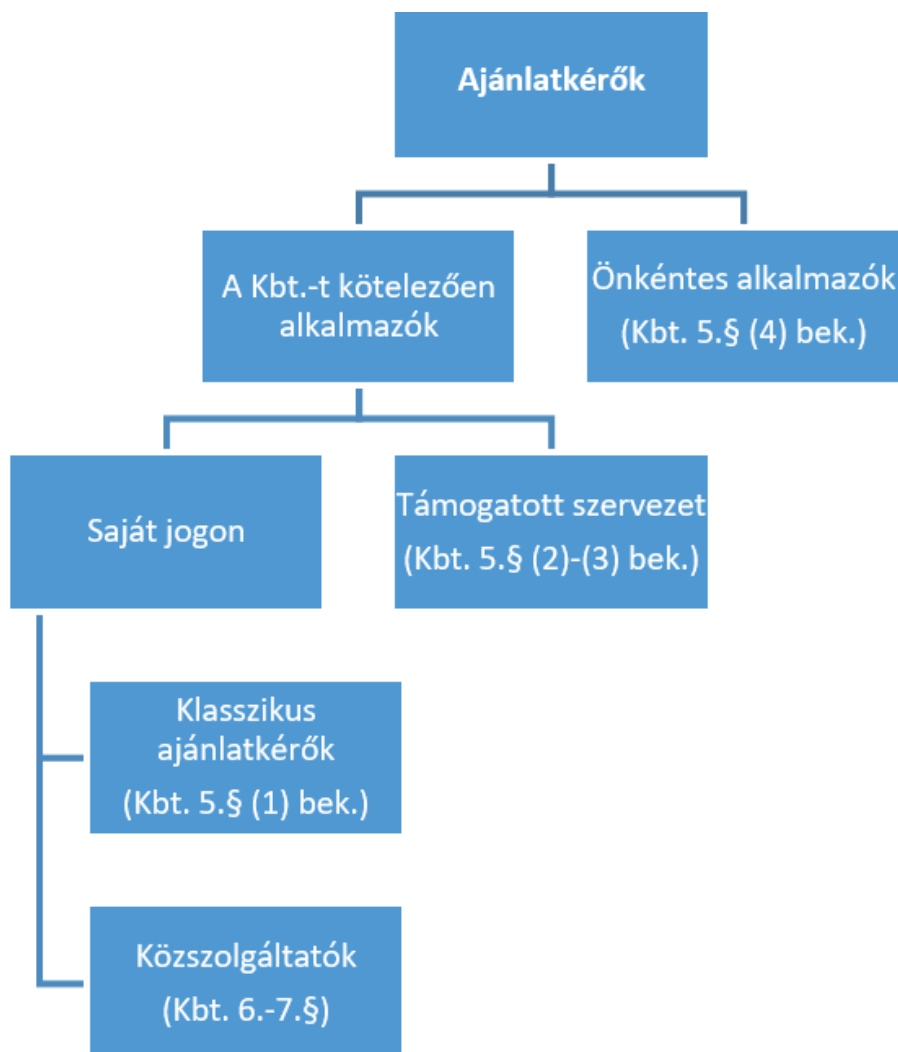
Ajánlatkérők

A Kbt.-t kötelezően alkalmazók

Önkéntes alkalmazók (Kbt. 5.§ (4) bek.)

Saját jogon

Támogatott szervezet (Kbt. 5.§ (2)-(3) bek.)

Klasszikus ajánlatkérők (Kbt. 5.§ (1) bek.)

Közszolgáltatók (Kbt. 6.-7.§)